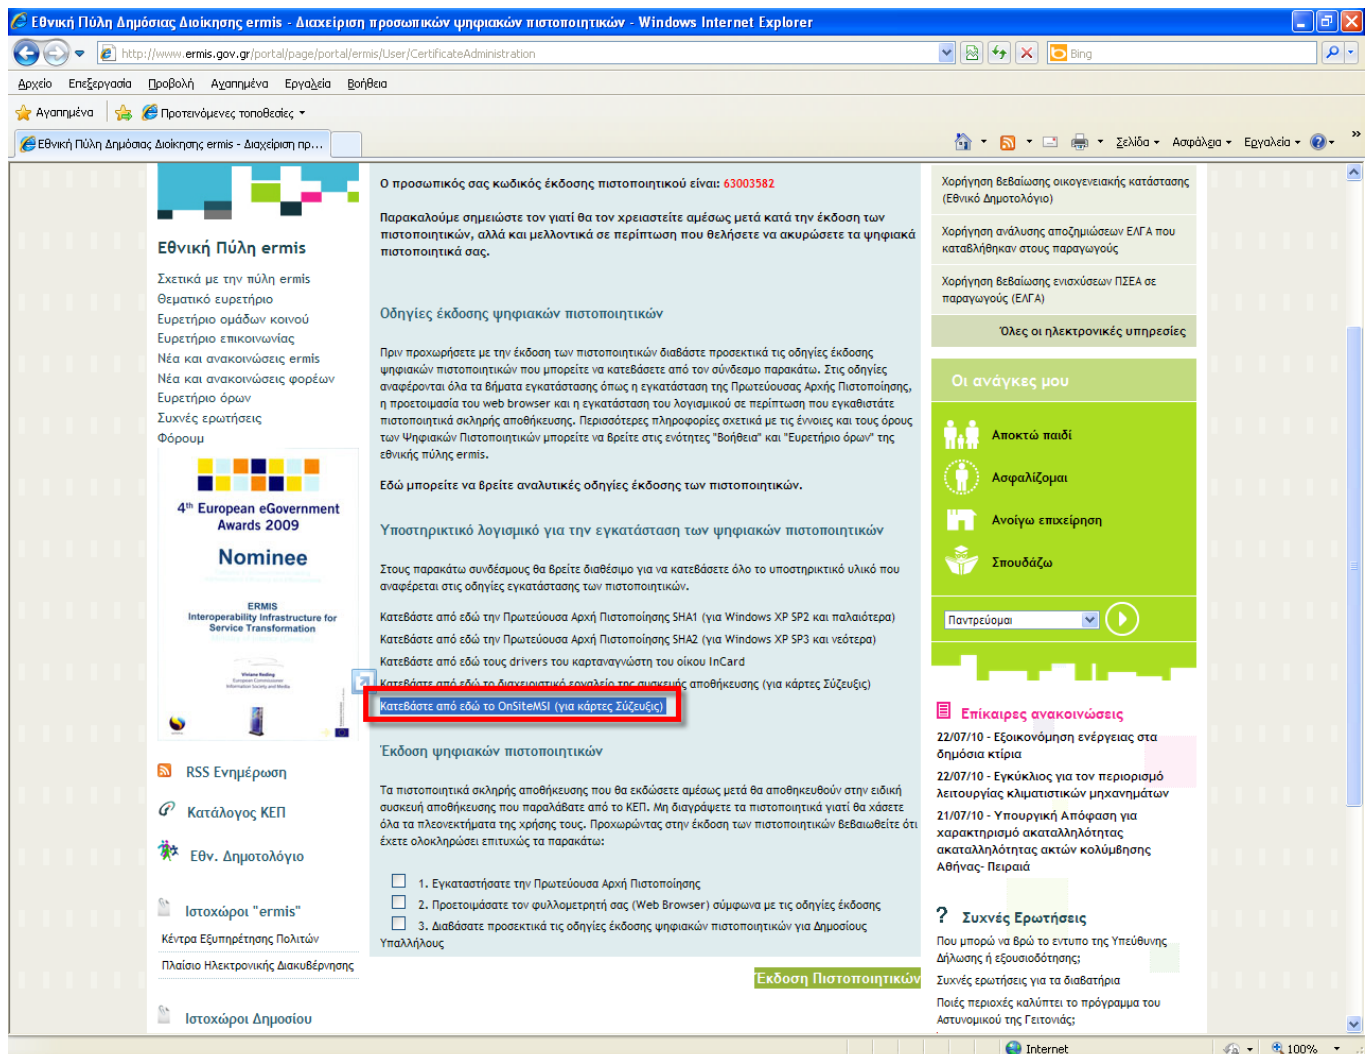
Εθνική Πύλη Δημόσιας Διοίκησης ermis - Διαχείριση προσωπικών ψηφιακών πιστοποιητικών - Windows Internet Explorer

http://www.ermis.gov.gr/portal/page/portal/ermis/User/CertificateAdministration

Bing

Αρχείο Επεξεργασία Προβολή Αγαπημένα Εργαλεία Βοήθεια

Αγαπημένα Προτεινόμενες τοποθεσίες

Εθνική Πύλη Δημόσιας Διοίκησης ermis - Διαχείριση πρ...

Σελίδα Ασφάλεια Εργαλεία

Εθνική Πύλη ermis

Σχετικά με την πύλη ermis
Θεματικό ευρετήριο
Ευρετήριο ομάδων κοινού
Ευρετήριο επικοινωνίας
Νέα και ανακοινώσεις ermis
Νέα και ανακοινώσεις φορέων
Ευρετήριο όρων
Συχνές ερωτήσεις
Φόρουμ

4th European eGovernment Awards 2009

Nominee

ERMIS
Interoperability Infrastructure for Service Transformation

RSS Ενημέρωση

Κατάλογος ΚΕΠ

Εθν. Δημοτολόγιο

Ιστοχώροι "ermis"

Κέντρα Εξυπηρέτησης Πολιτών

Πλαίσιο Ηλεκτρονικής Διακυβέρνησης

Ιστοχώροι Δημοσίου

Ο προσωπικός σας κωδικός έκδοσης πιστοποιητικού είναι: 63003582

Παρακαλούμε σημειώστε τον γιατί θα τον χρειαστείτε αμέσως μετά κατά την έκδοση των πιστοποιητικών, αλλά και μελλοντικά σε περίπτωση που θελήσετε να ακυρώσετε τα ψηφιακά πιστοποιητικά σας.

Οδηγίες έκδοσης ψηφιακών πιστοποιητικών

Πριν προχωρήσετε με την έκδοση των πιστοποιητικών διαβάστε προσεκτικά τις οδηγίες έκδοσης ψηφιακών πιστοποιητικών που μπορείτε να κατεβάσετε από τον σύνδεσμο παρακάτω. Στις οδηγίες αναφέρονται όλα τα βήματα εγκατάστασης όπως η εγκατάσταση της Πρωτεύουσας Αρχής Πιστοποίησης, η προετοιμασία του web browser και η εγκατάσταση του λογισμικού σε περίπτωση που εγκαθιστάτε πιστοποιητικά σκληρής αποθήκευσης. Περισσότερες πληροφορίες σχετικά με τις έννοιες και τους όρους των Ψηφιακών Πιστοποιητικών μπορείτε να βρείτε στις ενότητες "Βοήθεια" και "Ευρετήριο όρων" της εθνικής πύλης ermis.

Εδώ μπορείτε να βρείτε αναλυτικές οδηγίες έκδοσης των πιστοποιητικών.

Υποστηρικτικό λογισμικό για την εγκατάσταση των ψηφιακών πιστοποιητικών

Στους παρακάτω συνδέσμους θα βρείτε διαθέσιμο για να κατεβάσετε όλο το υποστηρικτικό υλικό που αναφέρεται στις οδηγίες εγκατάστασης των πιστοποιητικών.

Κατεβάστε από εδώ την Πρωτεύουσα Αρχή Πιστοποίησης SHA1 (για Windows XP SP2 και παλαιότερα)
Κατεβάστε από εδώ την Πρωτεύουσα Αρχή Πιστοποίησης SHA2 (για Windows XP SP3 και νεότερα)
Κατεβάστε από εδώ τους drivers του καρταναγνώστη του οίκου InCard
Κατεβάστε από εδώ το διαχειριστικό εργαλείο της συσκευής αποθήκευσης (για κάρτες Σύζευξις)
Κατεβάστε από εδώ το OnSiteMSI (για κάρτες Σύζευξις)

Έκδοση ψηφιακών πιστοποιητικών

Τα πιστοποιητικά σκληρής αποθήκευσης που θα εκδώσετε αμέσως μετά θα αποθηκευτούν στην ειδική συσκευή αποθήκευσης που παραλάβατε από το ΚΕΠ. Μη διαγράψετε τα πιστοποιητικά γιατί θα χάσετε όλα τα πλεονεκτήματα της χρήσης τους. Προχωρώντας στην έκδοση των πιστοποιητικών βεβαιωθείτε ότι έχετε ολοκληρώσει επιτυχώς τα παρακάτω:

1. Εγκαταστήσατε την Πρωτεύουσα Αρχή Πιστοποίησης
2. Προετοιμάσατε τον φυλλομετρητή σας (Web Browser) σύμφωνα με τις οδηγίες έκδοσης
3. Διαβάσατε προσεκτικά τις οδηγίες έκδοσης ψηφιακών πιστοποιητικών για Δημοσίους Υπαλλήλους

Έκδοση Πιστοποιητικών

Χορήγηση βεβαίωσης οικογενειακής κατάστασης (Εθνικό Δημοτολόγιο)

Χορήγηση ανάλυσης αποζημιώσεων ΕΛΓΑ που καταβλήθηκαν στους παραγωγούς

Χορήγηση βεβαίωσης ενισχύσεων ΠΣΕΑ σε παραγωγούς (ΕΛΓΑ)

Όλες οι ηλεκτρονικές υπηρεσίες

Οι ανάγκες μου

Αποκτώ παιδί
Ασφαλίζομαι
Ανοίγω επιχείρηση
Σπουδάζω

Παντρεύομαι

Επίκαιρες ανακοινώσεις

22/07/10 - Εξοικονόμηση ενέργειας στα δημόσια κτίρια
22/07/10 - Εγκύκλιος για τον περιορισμό λειτουργίας κλιματιστικών μηχανημάτων
21/07/10 - Υπουργική Απόφαση για χαρακτηρισμό ακαταλληλότητας ακαταλληλότητας ακτών κολύμβησης Αθήνας- Πειραιά

Συχνές Ερωτήσεις

Που μπορώ να βρώ το εντυπο της Υπεύθυνης Δήλωσης ή εξουσιοδότησης;
Συχνές ερωτήσεις για τα διαβατήρια
Ποιές περιοχές καλύπτει το πρόγραμμα του Αστυνομικού της Γειτονιάς;

Internet 100%